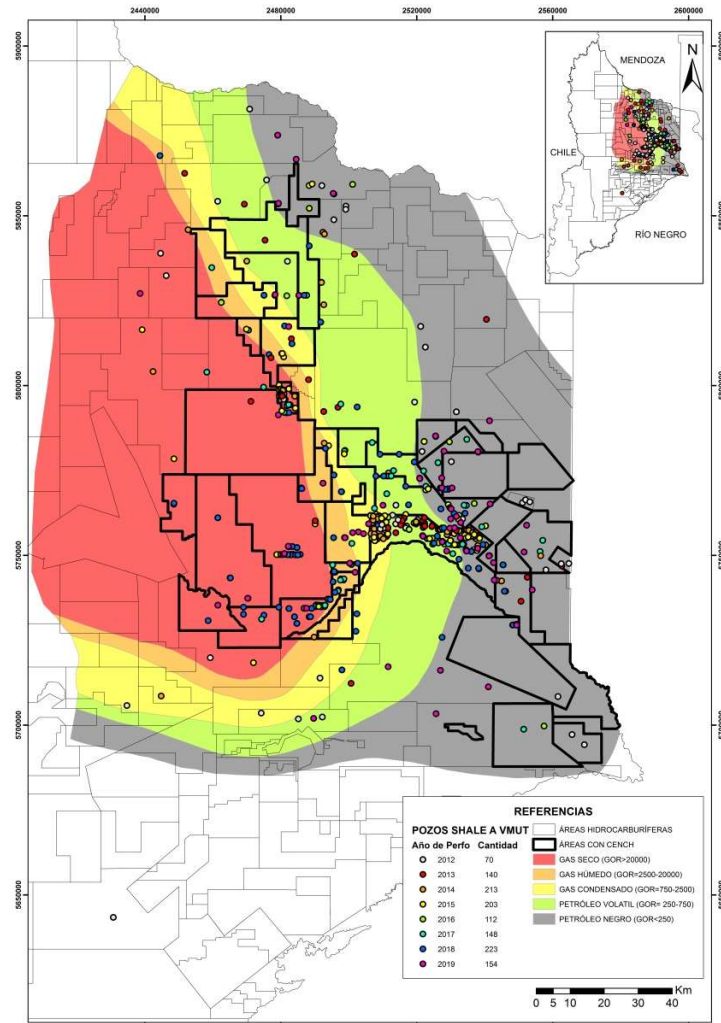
2440000 2480000 2520000 2560000 2600000

5900000
5850000
5800000
5750000
5700000
5650000

MENDOZA
N
CHILE
RÍO NEGRO

REFERENCIAS

POZOS SHALE A VMUT

| Año de Perfo | Cantidad |
|---|---|
| 2012 | 70 |
| 2013 | 140 |
| 2014 | 213 |
| 2015 | 203 |
| 2016 | 112 |
| 2017 | 148 |
| 2018 | 223 |
| 2019 | 154 |

ÁREAS HIDROCARBURÍFERAS
ÁREAS CON CENCH
GAS SECO (GOR>20000)
GAS HÚMEDO (GOR=2500-20000)
GAS CONDENSADO (GOR=750-2500)
PETRÓLEO VOLATIL (GOR= 250-750)
PETRÓLEO NEGRO (GOR<250)

0 5 10 20 30 40 Km